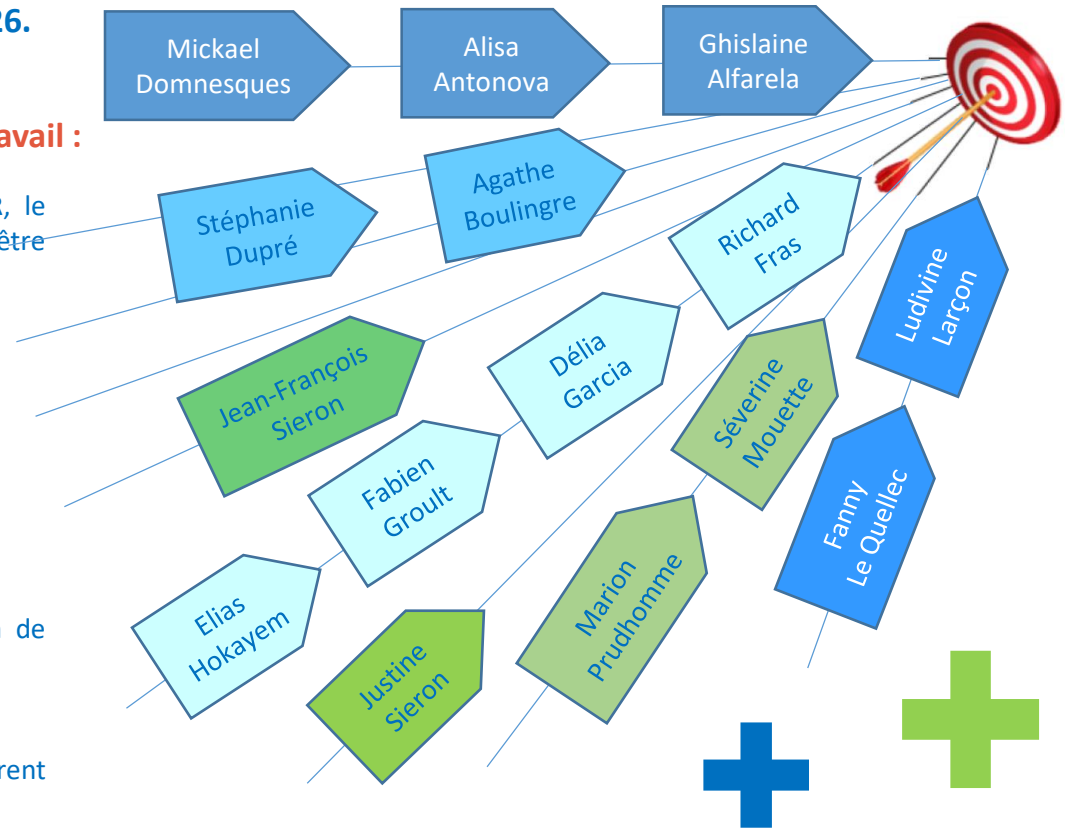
26.

avail :

3, le
être

de

rent

Mickael Domnesques

Alisa Antonova

Ghislaine Alfarela

Stéphanie Dupré

Agathe Boulingre

Richard Fras

Ludivine Larçon

Jean-François Sieron

Délia Garcia

Séverine Mouette

Fabien Groult

Fanny Le Quellec

Elias Hokayem

Justine Sieron

Marion Prudhomme